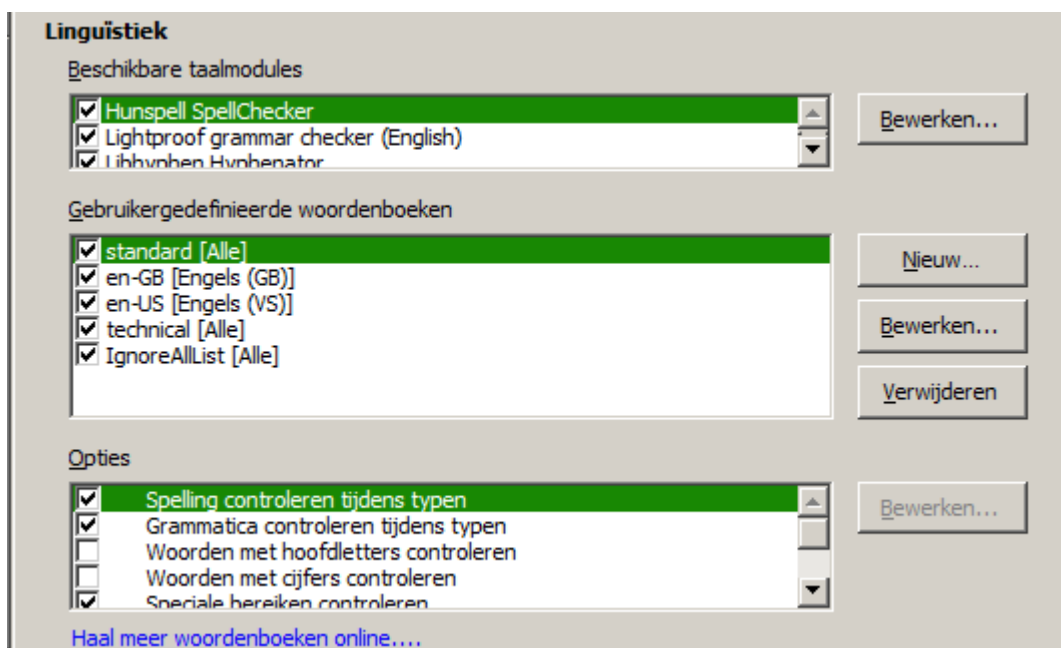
Linguïstiek

Beschikbare taalmodules

Hunspell SpellChecker
Lightproof grammar checker (English)
Libhyphen Hyphenator

Bewerken...

Gebruikergedefinieerde woordenboeken

standard [Alle]
en-GB [Engels (GB)]
en-US [Engels (VS)]
technical [Alle]
IgnoreAllList [Alle]

Nieuw...

Bewerken...

Verwijderen

Opties

Spelling controleren tijdens typen
Grammatica controleren tijdens typen
Woorden met hoofdletters controleren
Woorden met cijfers controleren
Speciale bereiken controleren

Bewerken...

Haal meer woordenboeken online....